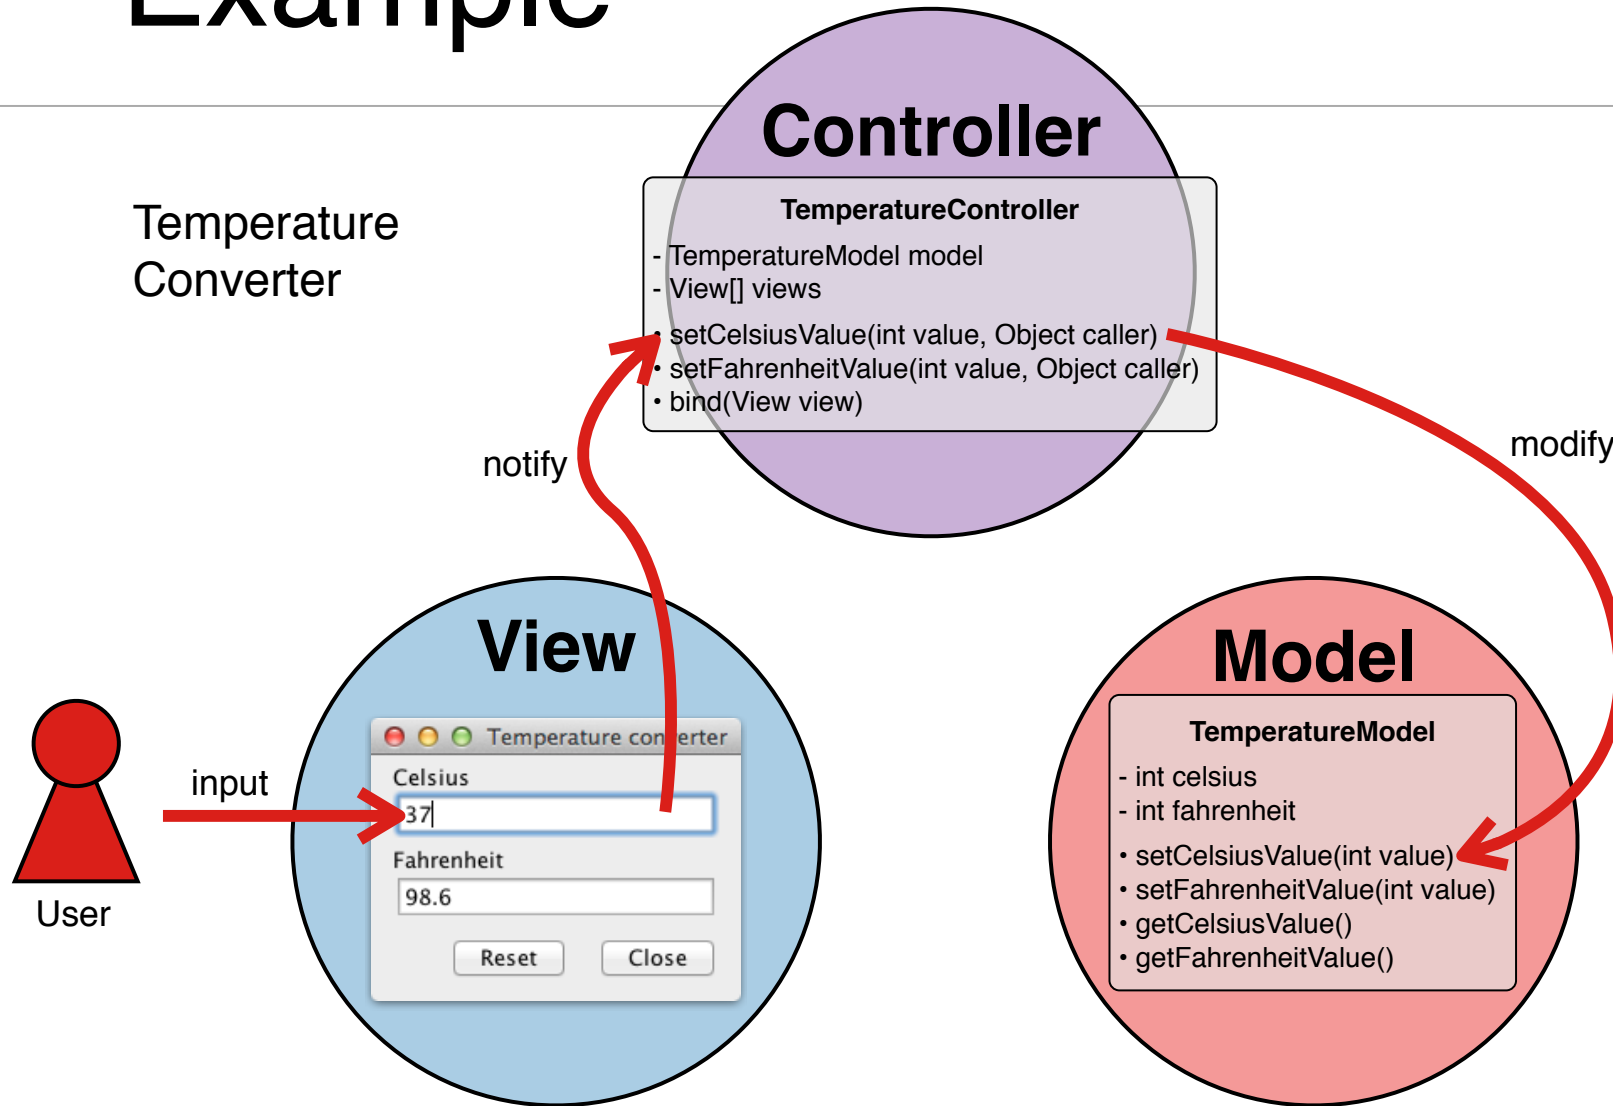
Example

Controller

TemperatureController

- TemperatureModel model
- View[] views

• setCelsiusValue(int value, Object caller)
• setFahrenheitValue(int value, Object caller)
• bind(View view)

Temperature Converter

notify

modify

View

Temperature con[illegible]erter

Celsius

37

Fahrenheit

98.6

Reset

Close

input

User

Model

TemperatureModel

- int celsius
- int fahrenheit

• setCelsiusValue(int value)
• setFahrenheitValue(int value)
• getCelsiusValue()
• getFahrenheitValue()